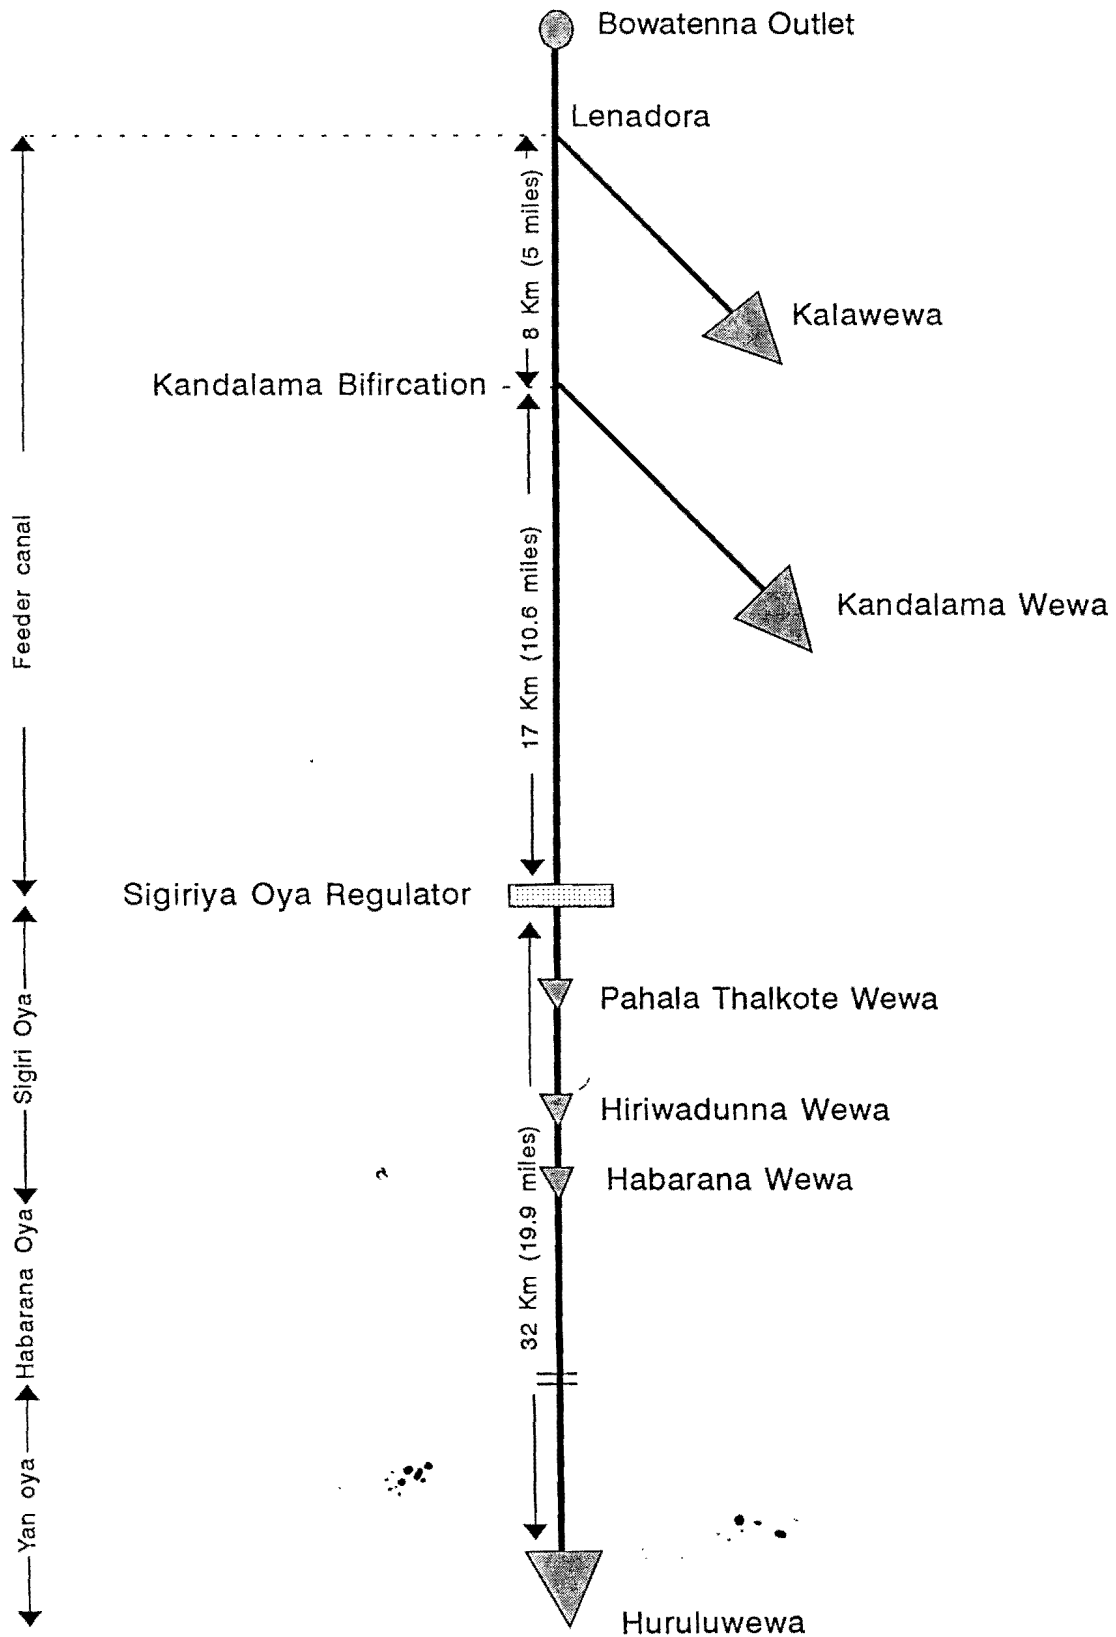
Bowatenna Outlet

Lenadora

8 Km (5 miles)

Kalawewa

Kandalama Bifircation

17 Km (10.6 miles)

Kandalama Wewa

Feeder canal

Sigiriya Oya Regulator

Pahala Thalkote Wewa

Sigiri Oya

Hiriwadunna Wewa

Habarana Wewa

32 Km (19.9 miles)

Habarana Oya

Yan oya

Huruluwewa